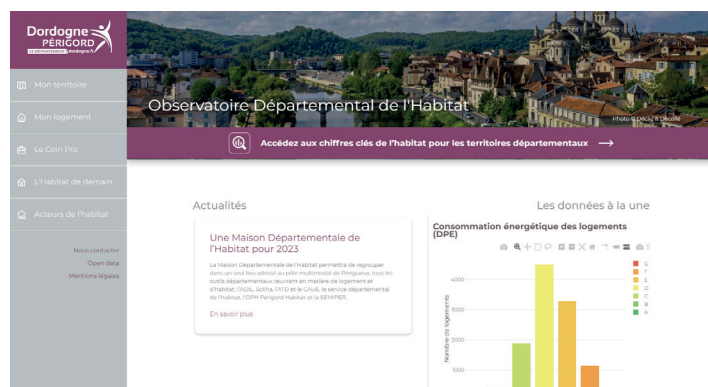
Dordogne PÉRIGORD
LE DÉPARTEMENT dordogne.fr

Mon territoire

Mon logement

Le Coin Pro

L'Habitat de demain

Acteurs de l'habitat

Nous contacter
Open data
Mentions légales

Observatoire Départemental de l'Habitat

Photo © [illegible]

Accédez aux chiffres clés de l'habitat pour les territoires départementaux →

Actualités

Une Maison Départementale de l'Habitat pour 2023

La Maison Départementale de l'Habitat permettra de regrouper dans un seul lieu adossé au pôle multimodal de Périgueux, tous les outils départementaux œuvrant en matière de logement et d'habitat : l'ADIL, Soliha, l'ATD et le CAUE, le service départemental de l'habitat, l'OPH Périgord Habitat et la SEMIPER.

En savoir plus

Les données à la une

Consommation énergétique des logements (DPE)

4000
3000
2000
1000

Nombre de logements

G
F
E
D
C
B
A